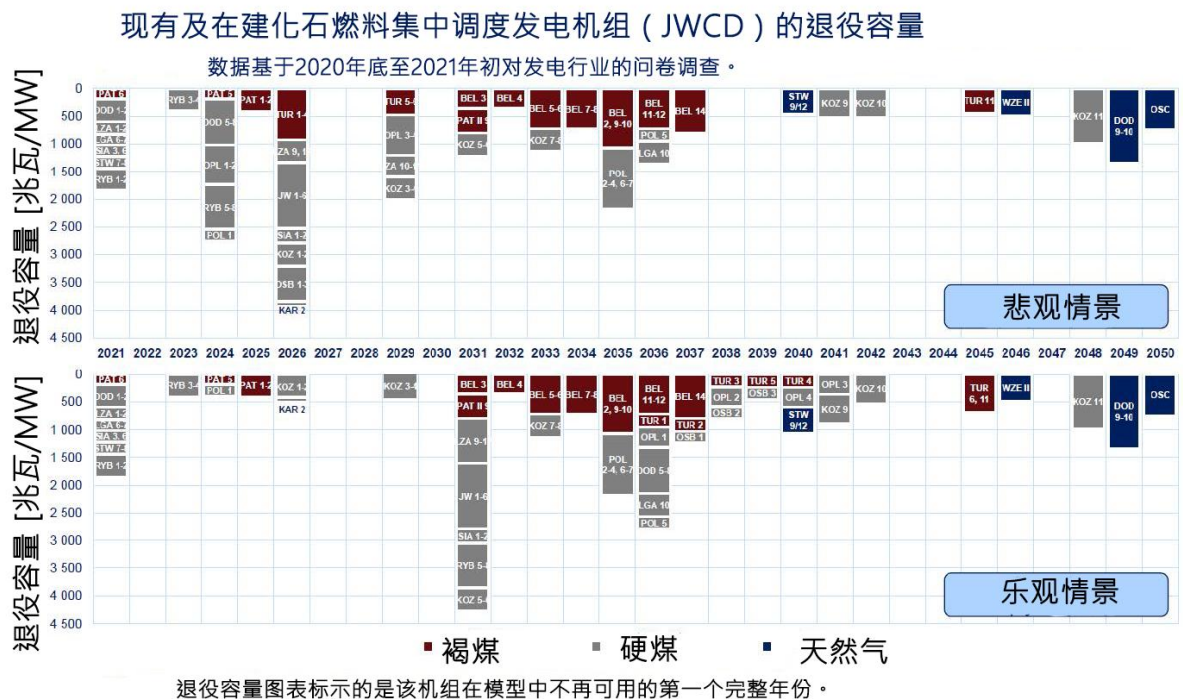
现有及在建化石燃料集中调度发电机组（JWCD）的退役容量

数据基于2020年底至2021年初对发电行业的问卷调查。

退役容量 [兆瓦/MW]

0, 500, 1 000, 1 500, 2 000, 2 500, 3 000, 3 500, 4 000, 4 500

PAT 6, DOD 1-2, LZA 1-2, LGA 6-8, SIA 3, 6, STW 7-8, RYB 1-2, RYB 3-4, PAT 5, DOD 5-8, OPL 1-2, RYB 5-8, POL 1, PAT 1-2, TUR 1-4, LZA 9, 1, JW 1-6, SIA 1-2, KOZ 1-2, OSB 1-3, KAR 2, TUR 5-6, OPL 3-4, LZA 10-1, KOZ 3-4, BEL 3, PAT II 9, KOZ 5-6, BEL 4, BEL 5-6, KOZ 7-8, BEL 7-8, BEL 2, 9-10, POL 2-4, 6-7, BEL 11-12, POL 5, LGA 10, BEL 14, STW 9/12, KOZ 9, KOZ 10, TUR 11, WZE II, KOZ 11, DOD 9-10, OSC

悲观情景

2021 2022 2023 2024 2025 2026 2027 2028 2029 2030 2031 2032 2033 2034 2035 2036 2037 2038 2039 2040 2041 2042 2043 2044 2045 2046 2047 2048 2049 2050

退役容量 [兆瓦/MW]

0, 500, 1 000, 1 500, 2 000, 2 500, 3 000, 3 500, 4 000, 4 500

PAT 6, DOD 1-2, LZA 1-2, LGA 6-8, SIA 3, 6, STW 7-8, RYB 1-2, RYB 3-4, PAT 5, POL 1, PAT 1-2, KOZ 1-2, KAR 2, KOZ 3-4, BEL 3, PAT II 9, LZA 9-11, JW 1-6, SIA 1-2, RYB 5-8, KOZ 5-6, BEL 4, BEL 5-6, KOZ 7-8, BEL 7-8, BEL 2, 9-10, POL 2-4, 6-7, BEL 11-12, TUR 1, OPL 1, DOD 5-8, LGA 10, POL 5, BEL 14, TUR 2, OSB 1, TUR 3, OPL 2, OSB 2, TUR 5, OSB 3, TUR 4, OPL 4, STW 9/12, OPL 3, KOZ 9, KOZ 10, TUR 6, 11, WZE II, KOZ 11, DOD 9-10, OSC

乐观情景

■ 褐煤 ■ 硬煤 ■ 天然气

退役容量图表标示的是该机组在模型中不再可用的第一个完整年份。